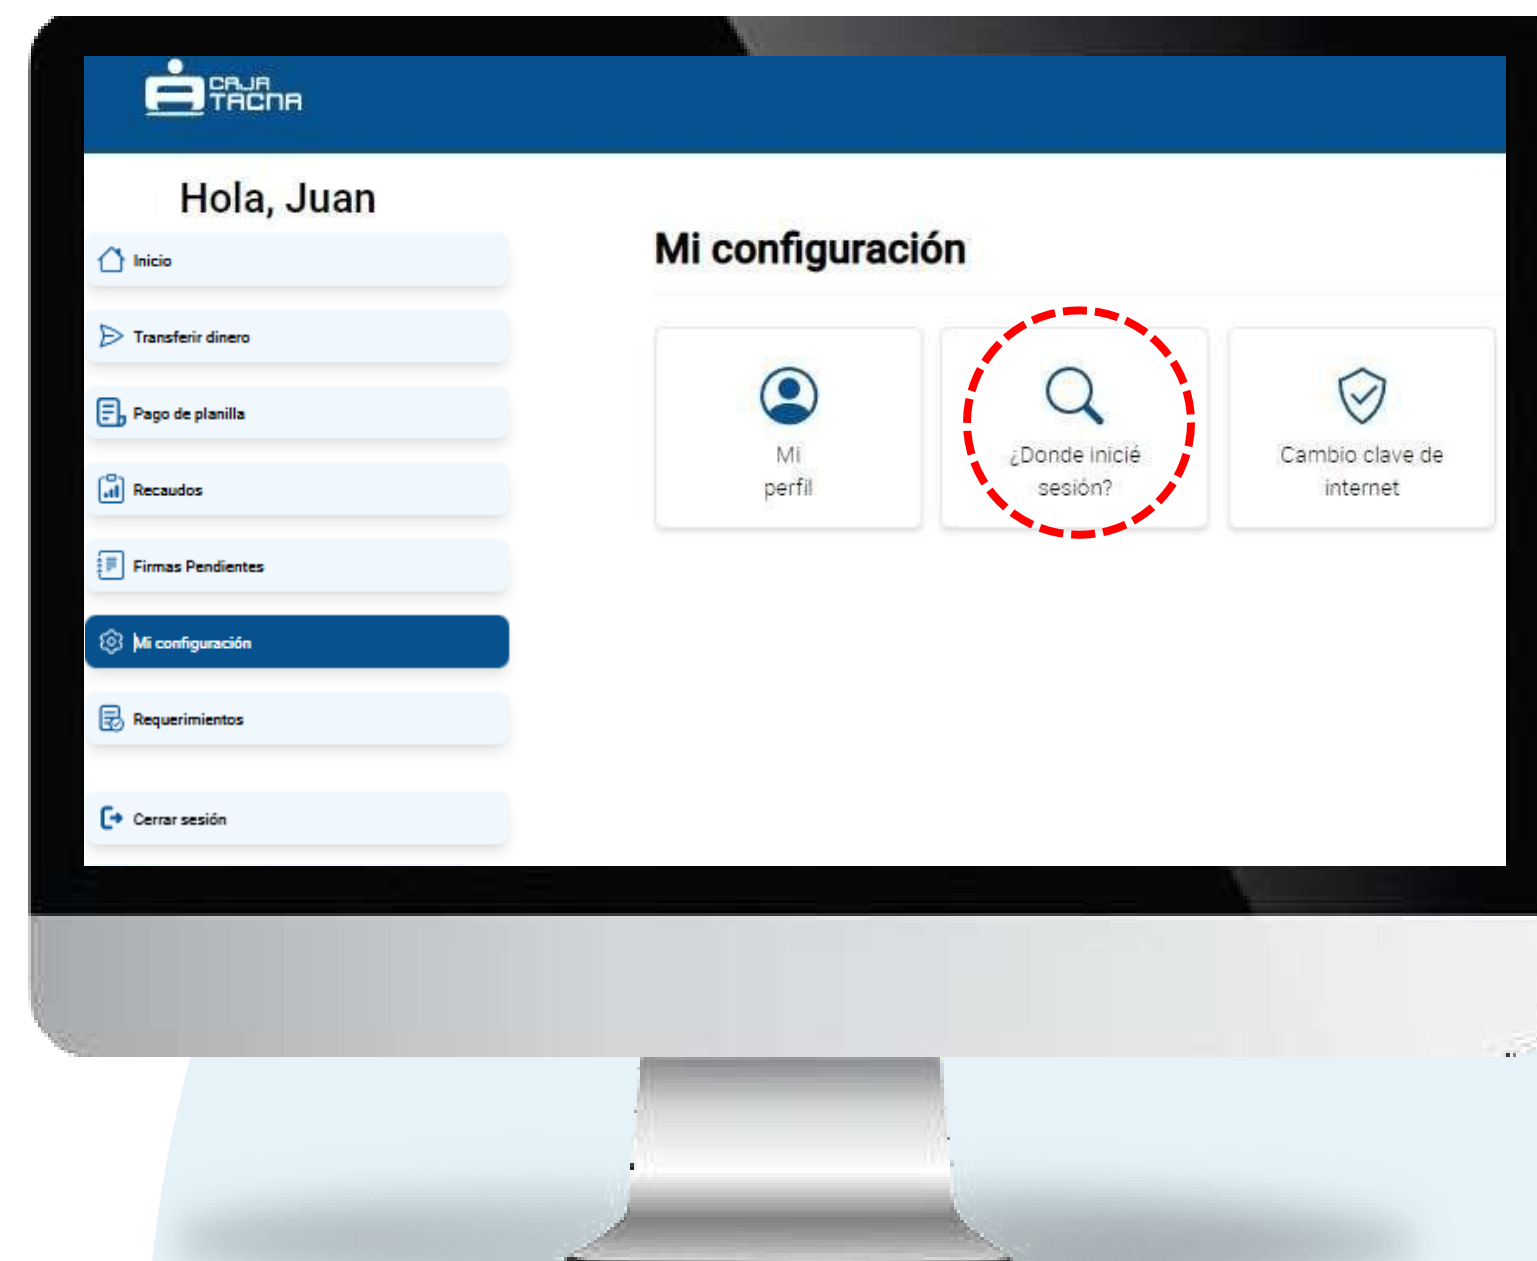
CAJA TACNA

Hola, Juan

Inicio

Transferir dinero

Pago de planilla

Recaudos

Firmas Pendientes

Mi configuración

Requerimientos

Cerrar sesión

Mi configuración

Mi perfil

¿Donde inicié sesión?

Cambio clave de internet